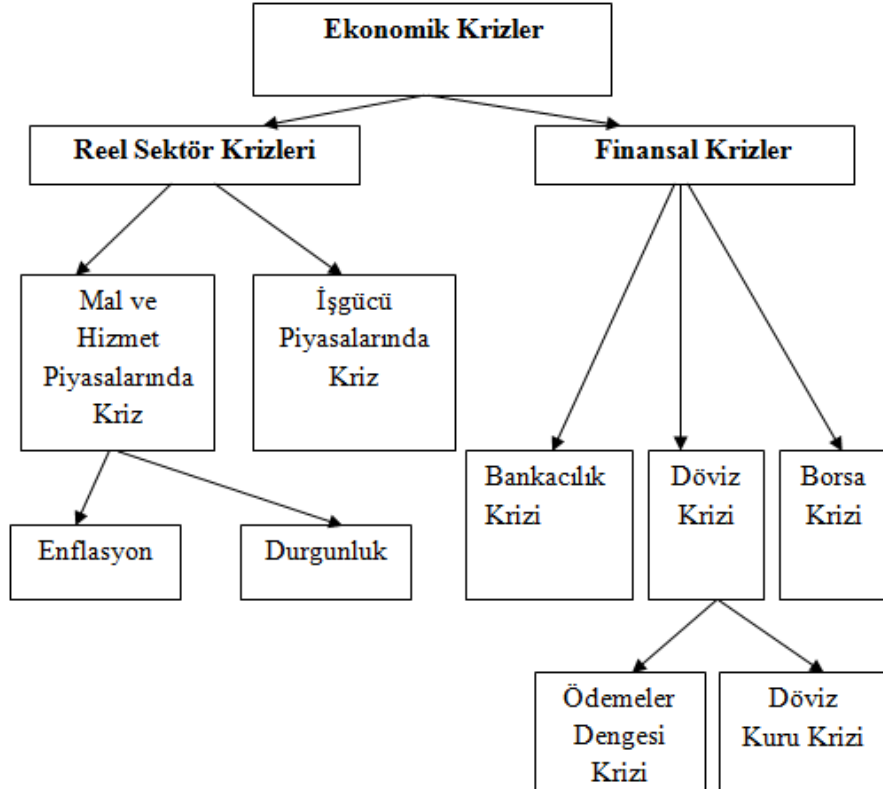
Ekonomik Krizler

Reel Sektör Krizleri

Finansal Krizler

Mal ve Hizmet Piyasalarında Kriz

İşgücü Piyasalarında Kriz

Enflasyon

Durgunluk

Bankacılık Krizi

Döviz Krizi

Borsa Krizi

Ödemeler Dengesi Krizi

Döviz Kuru Krizi